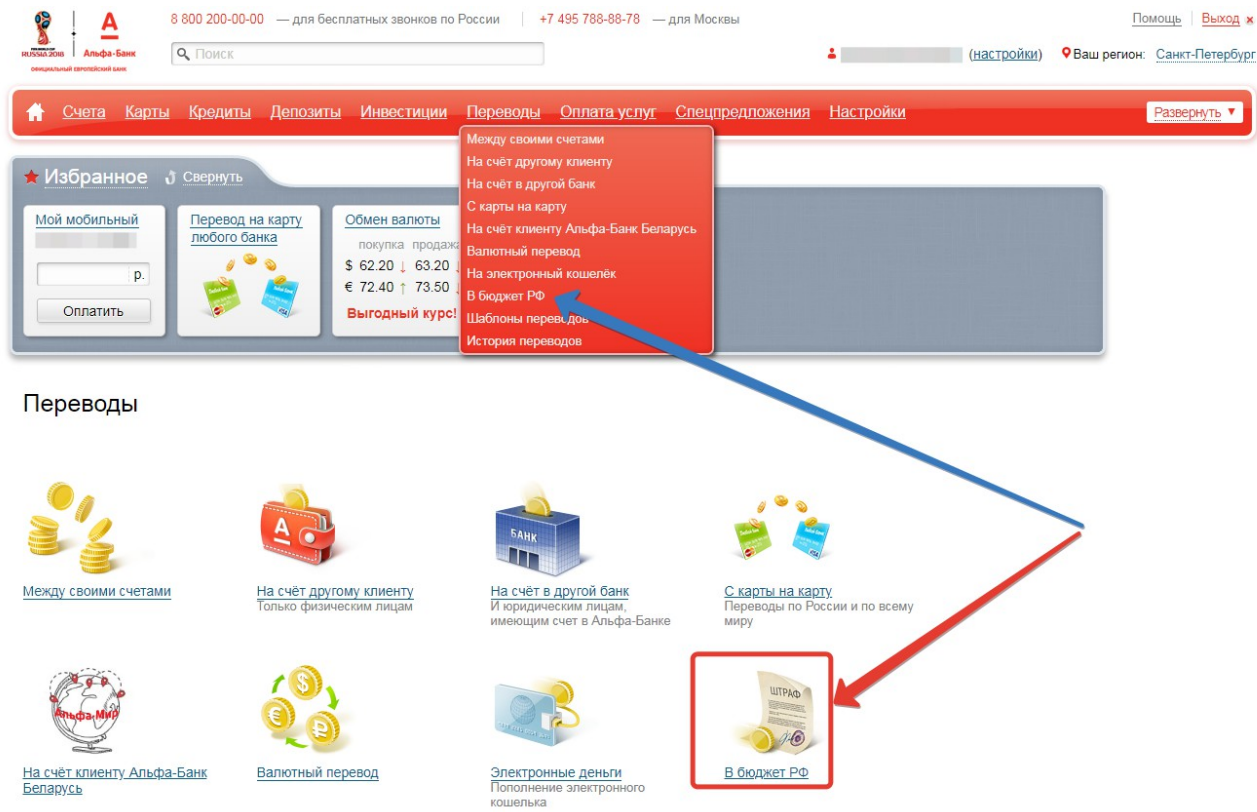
RUSSIA 2018 Альфа-Банк ОФИЦИАЛЬНЫЙ ЕВРОПЕЙСКИЙ БАНК

8 800 200-00-00 — для бесплатных звонков по России | +7 495 788-88-78 — для Москвы

Помощь | Выход

Поиск

(настройки) Ваш регион: Санкт-Петербург

Счета Карты Кредиты Депозиты Инвестиции Переводы Оплата услуг Спецпредложения Настройки

Развернуть

Между своими счетами
На счёт другому клиенту
На счёт в другой банк
С карты на карту
На счёт клиенту Альфа-Банк Беларусь
Валютный перевод
На электронный кошелёк
В бюджет РФ
Шаблоны переводов
История переводов

Избранное Свернуть

Мой мобильный

р.

Оплатить

Перевод на карту любого банка

Обмен валюты

покупка продажа
$ 62.20 ↓ 63.20
€ 72.40 ↑ 73.50

Выгодный курс!

Переводы

Между своими счетами

На счёт другому клиенту
Только физическим лицам

БАНК

На счёт в другой банк
И юридическим лицам, имеющим счет в Альфа-Банке

С карты на карту
Переводы по России и по всему миру

Альфа-МИР

На счёт клиенту Альфа-Банк Беларусь

Валютный перевод

Электронные деньги
Пополнение электронного кошелька

ШТРАФ

В бюджет РФ